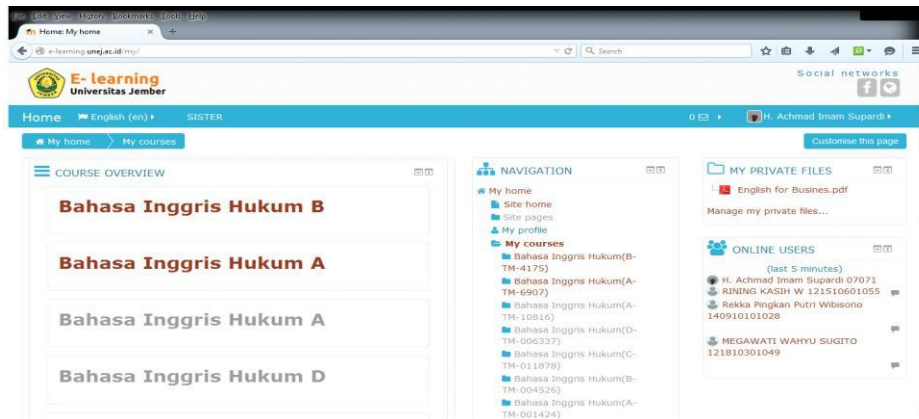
File Edit View History Bookmarks Tools Help

Home: My home

e-learning.unej.ac.id/my/

Search

E- learning
Universitas Jember

Social networks

Home English (en) SISTER

0

H. Achmad Imam Supardi

My home My courses

Customise this page

COURSE OVERVIEW

Bahasa Inggris Hukum B

Bahasa Inggris Hukum A

Bahasa Inggris Hukum A

Bahasa Inggris Hukum D

NAVIGATION

My home
Site home
Site pages
My profile
My courses
Bahasa Inggris Hukum(B-TM-4175)
Bahasa Inggris Hukum(A-TM-6907)
Bahasa Inggris Hukum(A-TM-10816)
Bahasa Inggris Hukum(D-TM-006337)
Bahasa Inggris Hukum(C-TM-011878)
Bahasa Inggris Hukum(B-TM-004526)
Bahasa Inggris Hukum(A-TM-001424)

MY PRIVATE FILES

English for Busines.pdf

Manage my private files...

ONLINE USERS

(last 5 minutes)
H. Achmad Imam Supardi 07071
RINING KASIH W 121510601055
Rekka Pingkan Putri Wibisono 140910101028
MEGAWATI WAHYU SUGITO 121810301049